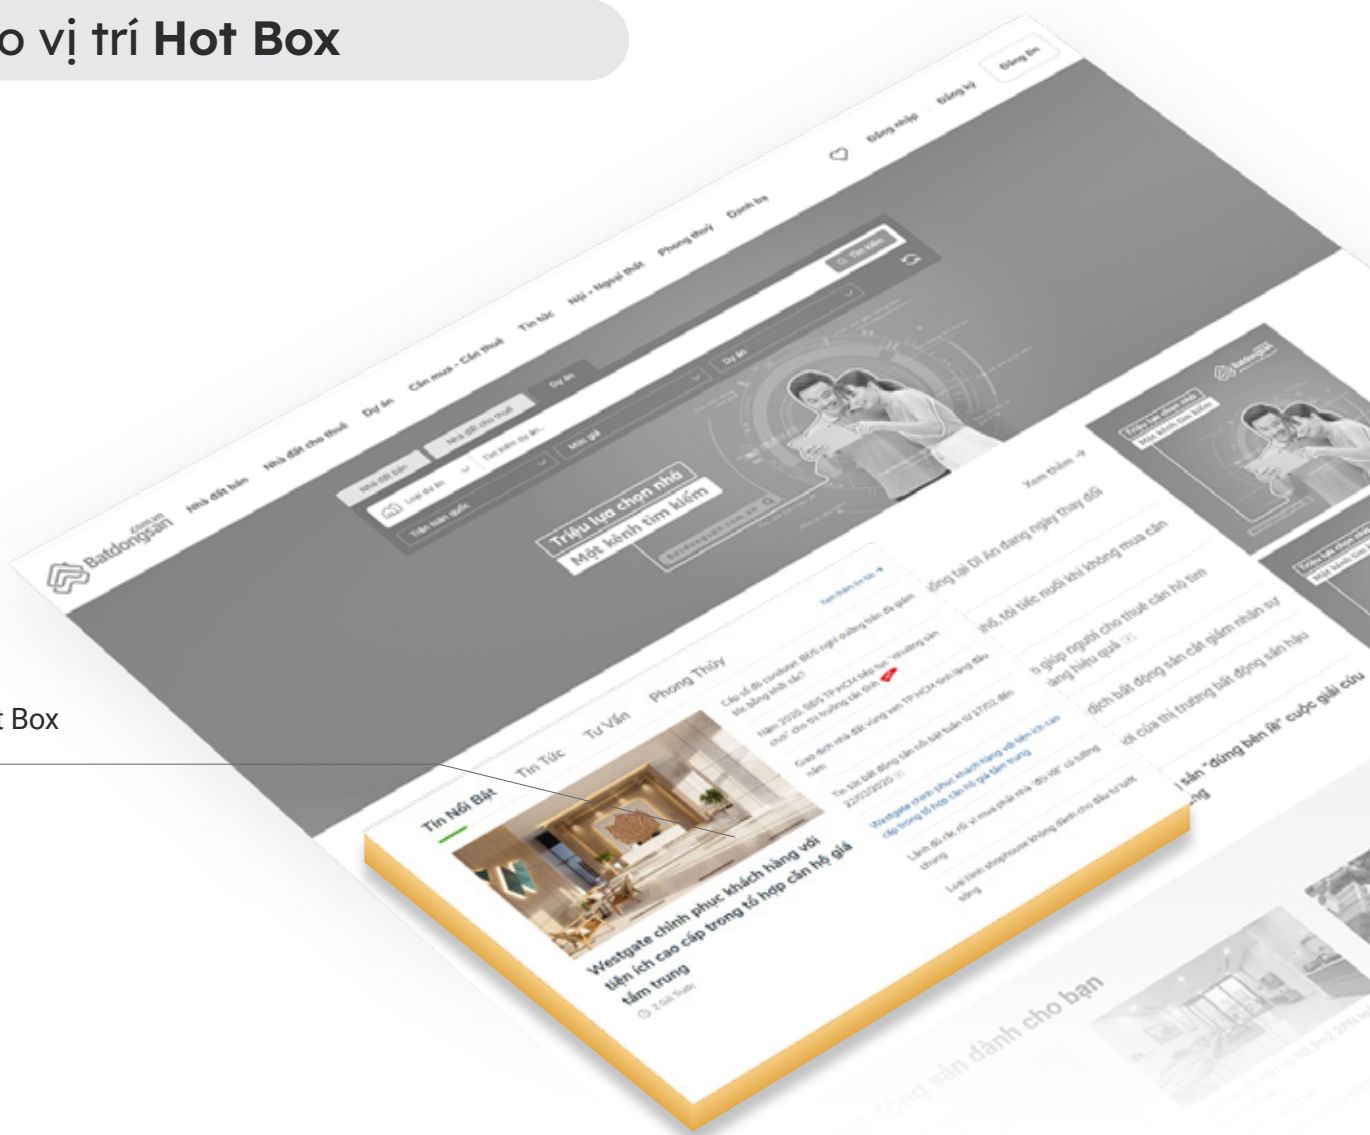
o vị trí **Hot Box**

t Box

Batdongsan .com.vn

Nhà đất bán Nhà đất cho thuê Dự án Cần mua - Cần thuê Tin tức Nội - Ngoại thất Phong thủy Danh bạ

Đăng nhập Đăng ký Đăng tin

Nhà đất bán Nhà đất cho thuê Dự án

Tìm kiếm

Triệu lựa chọn nhà
Một kênh tìm kiếm

Tin Nổi Bật Tin Tức Tư Vấn Phong Thủy

Xem thêm

Westgate chinh phục khách hàng với tiện ích cao cấp trong tổ hợp căn hộ giá tầm trung

Westgate chinh phục khách hàng với tiện ích cao cấp trong tổ hợp căn hộ giá tầm trung

Triệu lựa chọn nhà
Một kênh tìm kiếm

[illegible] sản dành cho bạn